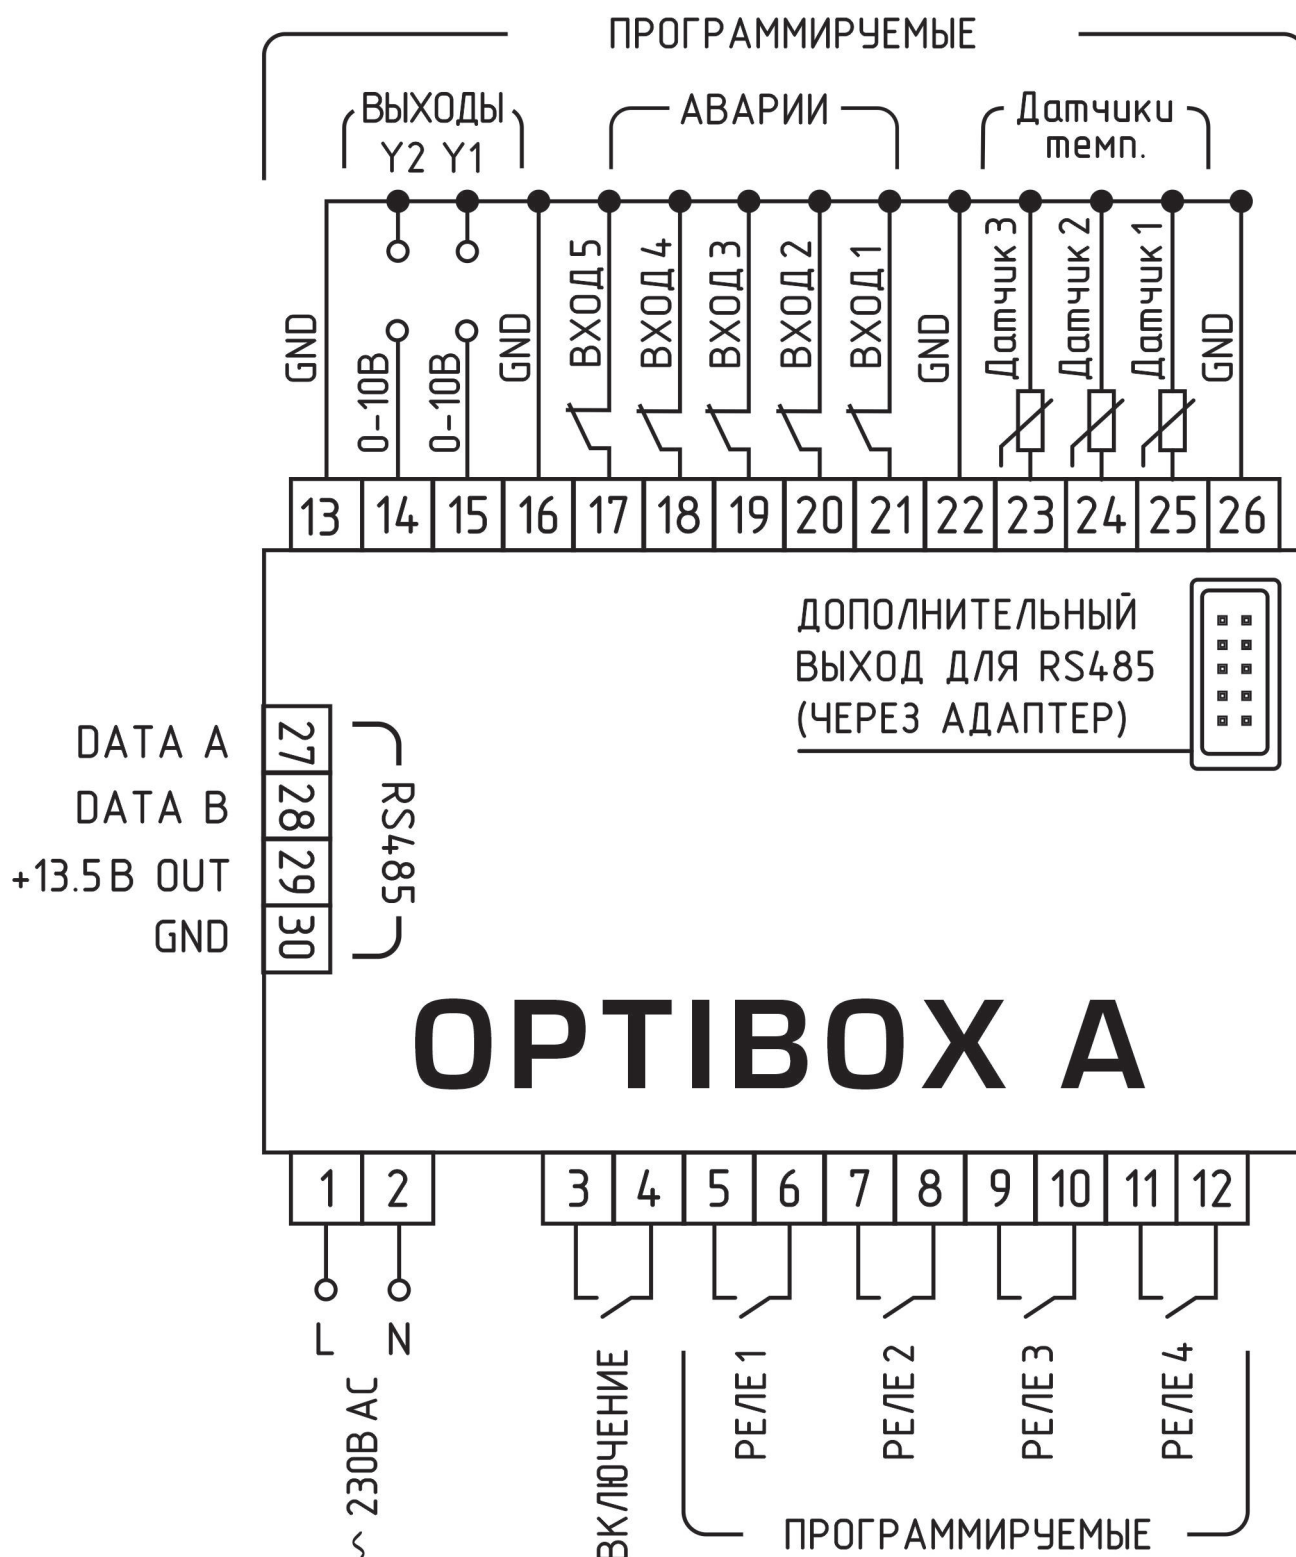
ПРОГРАММИРУЕМЫЕ

ВЫХОДЫ
Y2 Y1

АВАРИИ

Датчики темп.

GND
0-10В
0-10В
GND
ВХОД 5
ВХОД 4
ВХОД 3
ВХОД 2
ВХОД 1
GND
Датчик 3
Датчик 2
Датчик 1
GND

| 13 | 14 | 15 | 16 | 17 | 18 | 19 | 20 | 21 | 22 | 23 | 24 | 25 | 26 |
|---|---|---|---|---|---|---|---|---|---|---|---|---|---|

ДОПОЛНИТЕЛЬНЫЙ ВЫХОД ДЛЯ RS485 (ЧЕРЕЗ АДАПТЕР)

DATA A 27
DATA B 28
+13.5В OUT 29
GND 30

RS485

OPTIBOX A

| 1 | 2 | 3 | 4 | 5 | 6 | 7 | 8 | 9 | 10 | 11 | 12 |
|---|---|---|---|---|---|---|---|---|---|---|---|

L N
~ 230В AC
ВКЛЮЧЕНИЕ
РЕЛЕ 1
РЕЛЕ 2
РЕЛЕ 3
РЕЛЕ 4
ПРОГРАММИРУЕМЫЕ